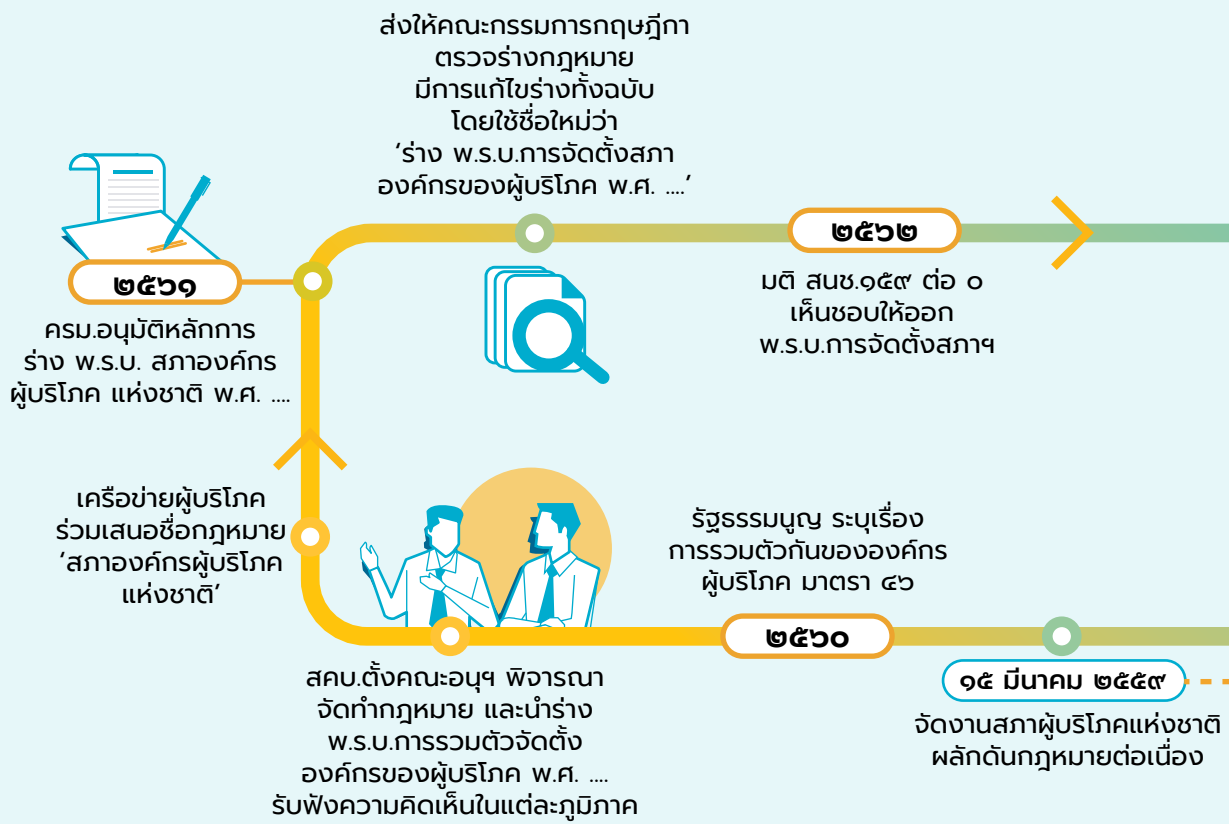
ส่งให้คณะกรรมการกฤษฎีกา ตรวจร่างกฎหมาย มีการแก้ไขร่างทั้งฉบับ โดยใช้ชื่อใหม่ว่า ‘ร่าง พ.ร.บ.การจัดตั้งสภาองค์กรของผู้บริโภค พ.ศ. ....’

๒๕๖๑

ครม.อนุมัติหลักการ ร่าง พ.ร.บ. สภาองค์กรผู้บริโภค แห่งชาติ พ.ศ. ....

๒๕๖๒

มติ สนช.๑๕๙ ต่อ ๐ เห็นชอบให้ออก พ.ร.บ.การจัดตั้งสภาฯ

เครือข่ายผู้บริโภค ร่วมเสนอชื่อกฎหมาย ‘สภาองค์กรผู้บริโภค แห่งชาติ’

รัฐธรรมนูญ ระบุเรื่อง การรวมตัวกันขององค์กร ผู้บริโภค มาตรา ๔๖

๒๕๖๐

๑๕ มีนาคม ๒๕๕๙

สคบ.ตั้งคณะอนุฯ พิจารณา จัดทำกฎหมาย และนำร่าง พ.ร.บ.การรวมตัวจัดตั้ง องค์กรของผู้บริโภค พ.ศ. .... รับฟังความคิดเห็นในแต่ละภูมิภาค

จัดงานสภาผู้บริโภคแห่งชาติ ผลักดันกฎหมายต่อเนื่อง